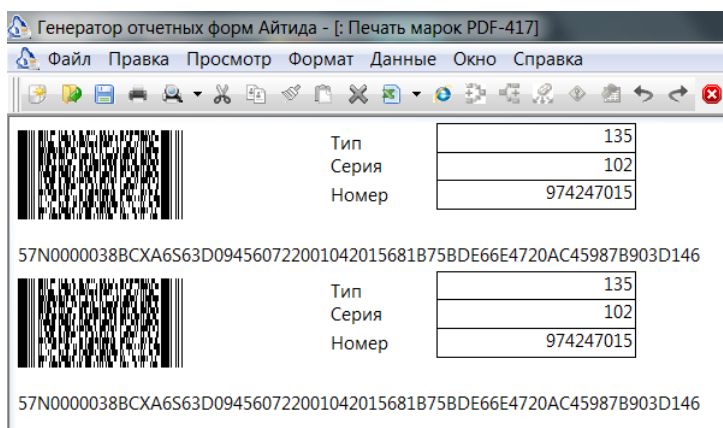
Генератор отчетных форм Айтида - [: Печать марок PDF-417]

Файл Правка Просмотр Формат Данные Окно Справка

| Тип | 135 |
|---|---|
| Серия | 102 |
| Номер | 974247015 |

57N0000038BCXA6S63D0945607220010420156811B75BDE66E4720AC45987B903D146

| Тип | 135 |
|---|---|
| Серия | 102 |
| Номер | 974247015 |

57N0000038BCXA6S63D0945607220010420156811B75BDE66E4720AC45987B903D146